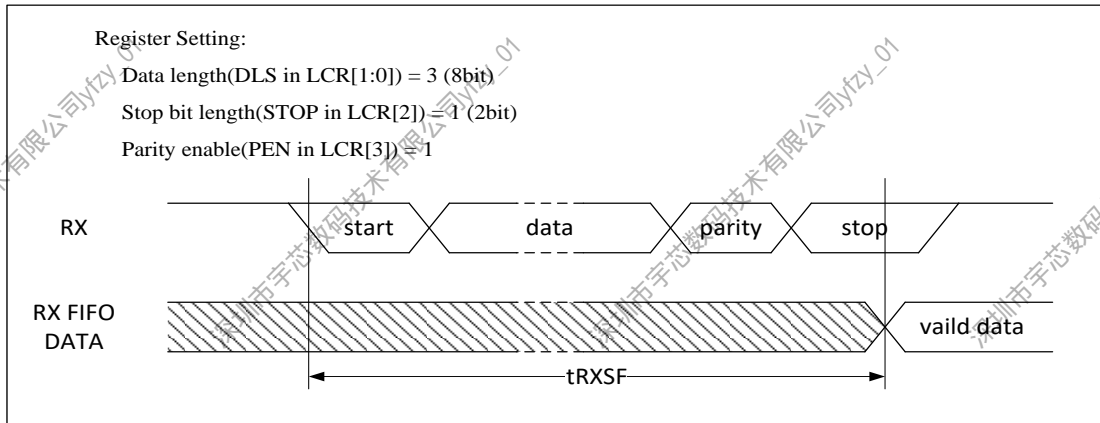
Register Setting:

Data length(DLS in LCR[1:0]) = 3 (8bit)

Stop bit length(STOP in LCR[2]) = 1 (2bit)

Parity enable(PEN in LCR[3]) = 1

RX

start

data

parity

stop

RX FIFO DATA

vaild data

tRXSF

深圳市宇芯数码技术有限公司yfzy_01

深圳市宇芯数码技术有限公司yfzy_01

深圳市宇芯数码技术有限公司yfzy_01